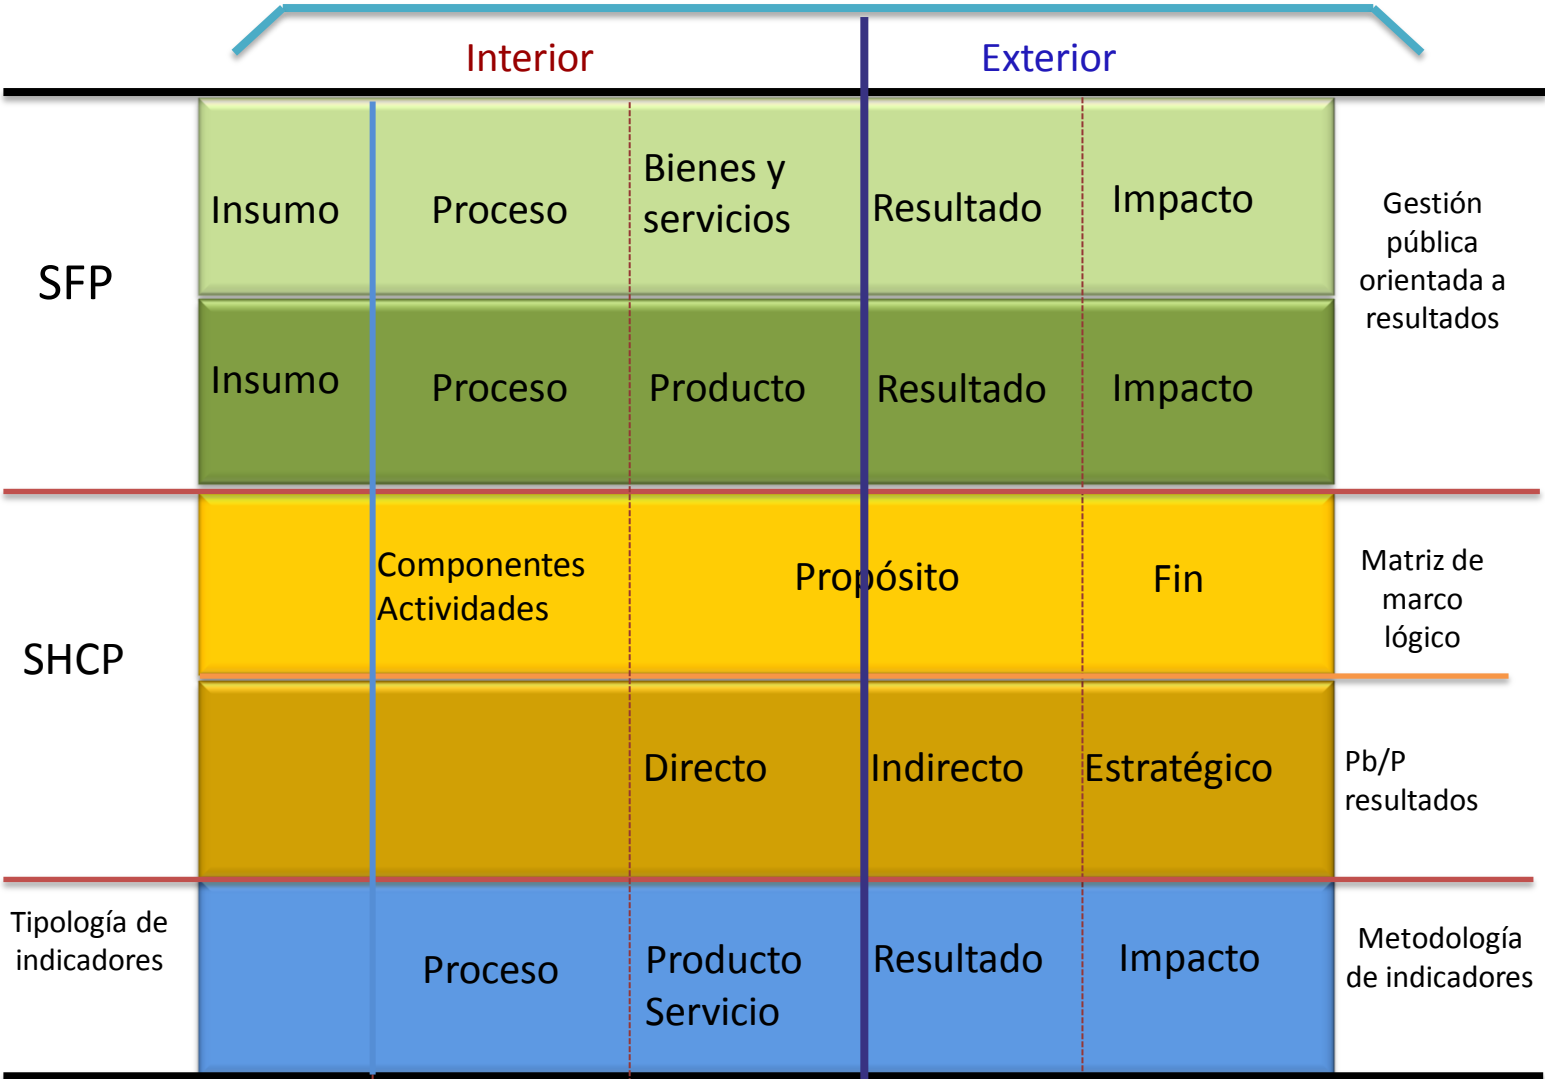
| | Interior | | | Exterior | | |
|---|---|---|---|---|---|---|
| SFP | Insumo | Proceso | Bienes y servicios | Resultado | Impacto | Gestión pública orientada a resultados |
| | Insumo | Proceso | Producto | Resultado | Impacto | |
| SHCP | | Componentes Actividades | Propósito | | Fin | Matriz de marco lógico |
| | | | Directo | Indirecto | Estratégico | Pb/P resultados |
| Tipología de indicadores | | Proceso | Producto Servicio | Resultado | Impacto | Metodología de indicadores |